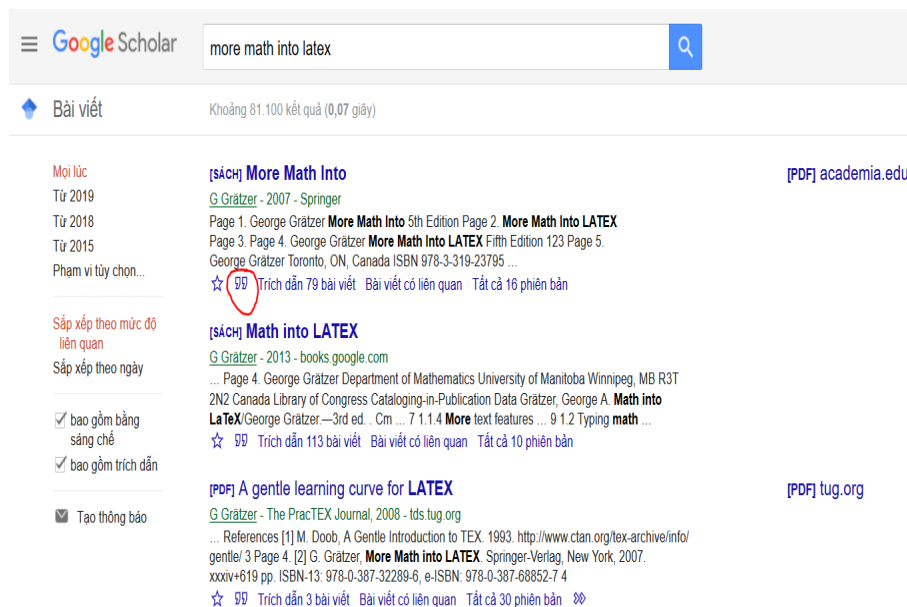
Google Scholar

more math into latex

Bài viết

Khoảng 81.100 kết quả (0,07 giây)

Mọi lúc
Từ 2019
Từ 2018
Từ 2015
Phạm vi tùy chọn...

Sắp xếp theo mức độ liên quan
Sắp xếp theo ngày

bao gồm bằng sáng chế
bao gồm trích dẫn

Tạo thông báo

[SÁCH] More Math Into
G Grätzer - 2007 - Springer
Page 1. George Grätzer More Math Into 5th Edition Page 2. More Math Into LATEX Page 3. Page 4. George Grätzer More Math Into LATEX Fifth Edition 123 Page 5. George Grätzer Toronto, ON, Canada ISBN 978-3-319-23795 ...
☆ 99 Trích dẫn 79 bài viết Bài viết có liên quan Tất cả 16 phiên bản

[PDF] academia.edu

[SÁCH] Math into LATEX
G Grätzer - 2013 - books.google.com
... Page 4. George Grätzer Department of Mathematics University of Manitoba Winnipeg, MB R3T 2N2 Canada Library of Congress Cataloging-in-Publication Data Grätzer, George A. Math into LaTeX/George Grätzer.—3rd ed. . Cm ... 7 1.1.4 More text features ... 9 1.2 Typing math ...
☆ 99 Trích dẫn 113 bài viết Bài viết có liên quan Tất cả 10 phiên bản

[PDF] A gentle learning curve for LATEX
G Grätzer - The PracTEX Journal, 2008 - tds.tug.org
... References [1] M. Doob, A Gentle Introduction to TEX. 1993. http://www.ctan.org/tex-archive/info/gentle/ 3 Page 4. [2] G. Grätzer, More Math into LATEX. Springer-Verlag, New York, 2007. xxxiv+619 pp. ISBN-13: 978-0-387-32289-6, e-ISBN: 978-0-387-68852-7 4
☆ 99 Trích dẫn 3 bài viết Bài viết có liên quan Tất cả 30 phiên bản »

[PDF] tug.org